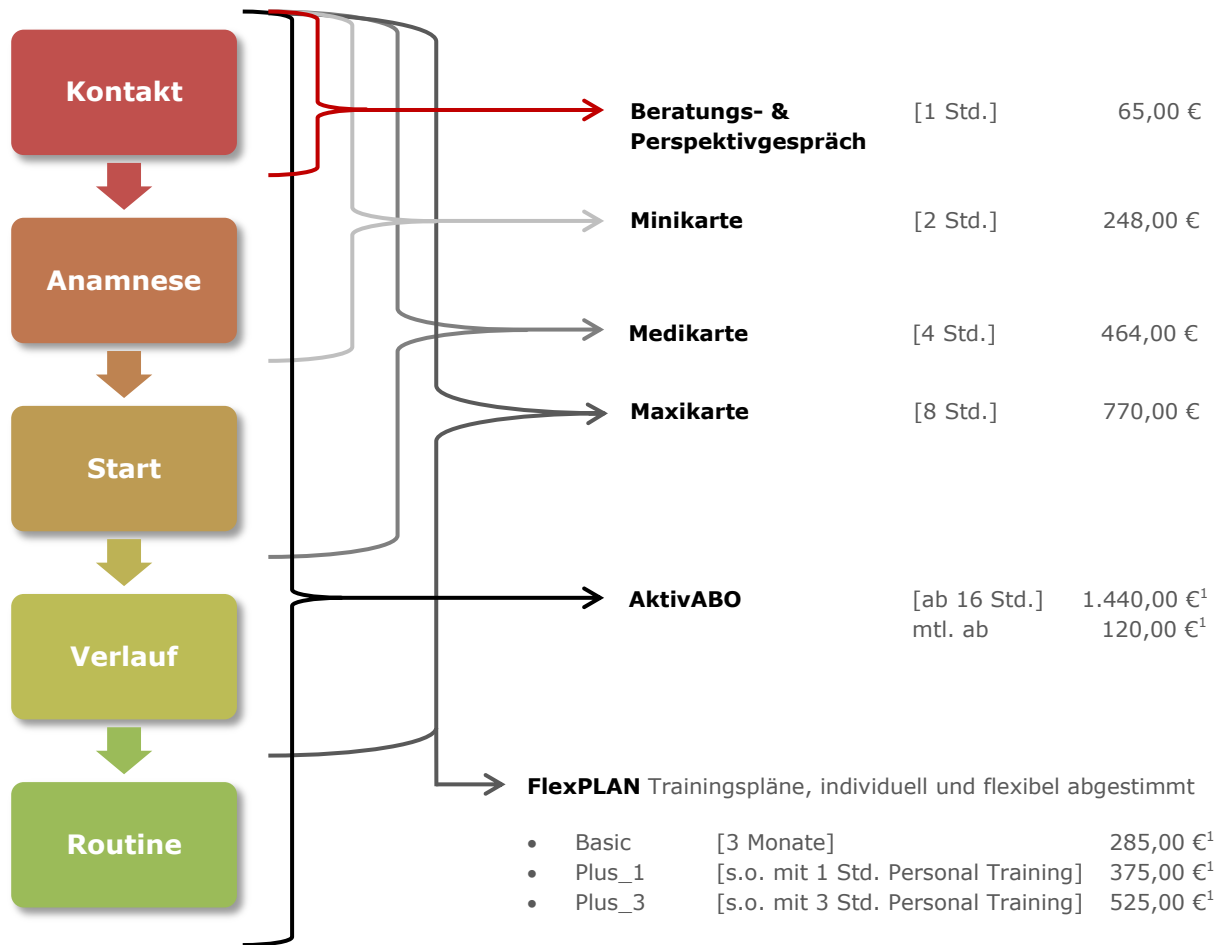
Kontakt

Anamnese

Start

Verlauf

Routine

Beratungs- & Perspektivgespräch [1 Std.] 65,00 €

Minikarte [2 Std.] 248,00 €

Medikarte [4 Std.] 464,00 €

Maxikarte [8 Std.] 770,00 €

AktivABO [ab 16 Std.] 1.440,00 €$^1$
mtl. ab 120,00 €$^1$

FlexPLAN Trainingspläne, individuell und flexibel abgestimmt

- Basic [3 Monate] 285,00 €$^1$
- Plus_1 [s.o. mit 1 Std. Personal Training] 375,00 €$^1$
- Plus_3 [s.o. mit 3 Std. Personal Training] 525,00 €$^1$